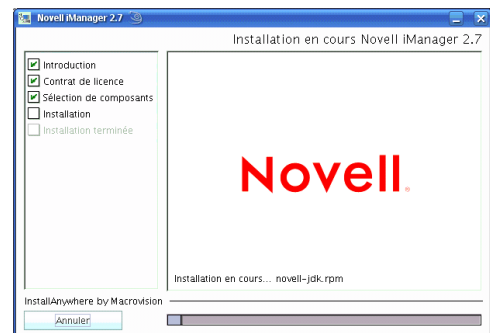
Novell iManager 2.7

Installation en cours Novell iManager 2.7

Introduction
Contrat de licence
Sélection de composants
Installation
Installation terminée

Novell.

Installation en cours... novell-jdk.rpm

InstallAnywhere by Macrovision

Annuler